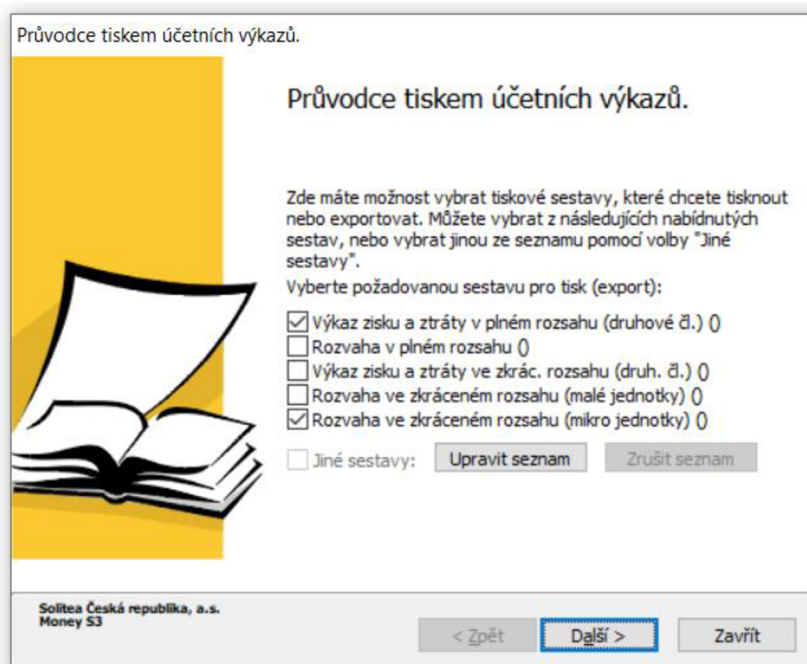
Průvodce tiskem účetních výkazů.

Průvodce tiskem účetních výkazů.

Zde máte možnost vybrat tiskové sestavy, které chcete tisknout nebo exportovat. Můžete vybrat z následujících nabídnutých sestav, nebo vybrat jinou ze seznamu pomocí volby "Jiné sestavy".

Vyberte požadovanou sestavu pro tisk (export):

☑ Výkaz zisku a ztráty v plném rozsahu (druhové čl.) ()
☐ Rozvaha v plném rozsahu ()
☐ Výkaz zisku a ztráty ve zkrác. rozsahu (druh. čl.) ()
☐ Rozvaha ve zkráceném rozsahu (malé jednotky) ()
☑ Rozvaha ve zkráceném rozsahu (mikro jednotky) ()

☐ Jiné sestavy: Upravit seznam Zrušit seznam

Solitea Česká republika, a.s.
Money S3

< Zpět Další > Zavřít